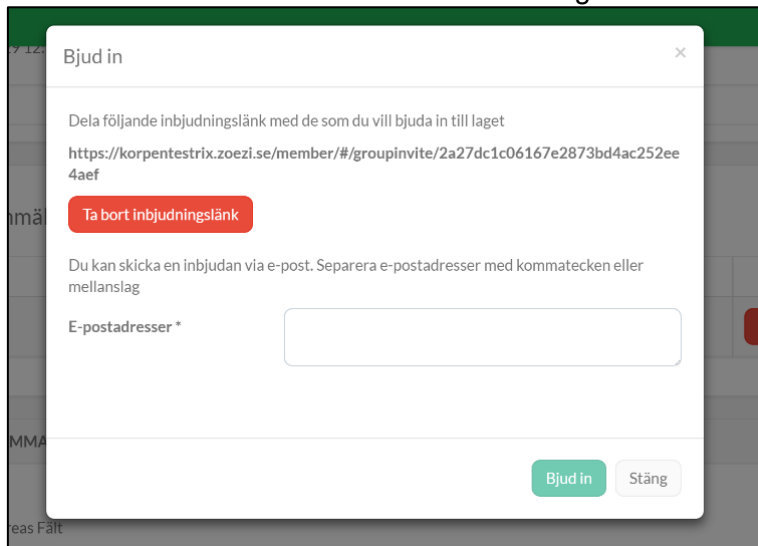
Bjud in

×

Dela följande inbjudningslänk med de som du vill bjuda in till laget

https://korpentestrix.zoezi.se/member/#/groupinvite/2a27dc1c06167e2873bd4ac252ee4aef

Ta bort inbjudningslänk

Du kan skicka en inbjudan via e-post. Separera e-postadresser med kommatecken eller mellanslag

E-postadresser *

Bjud in

Stäng